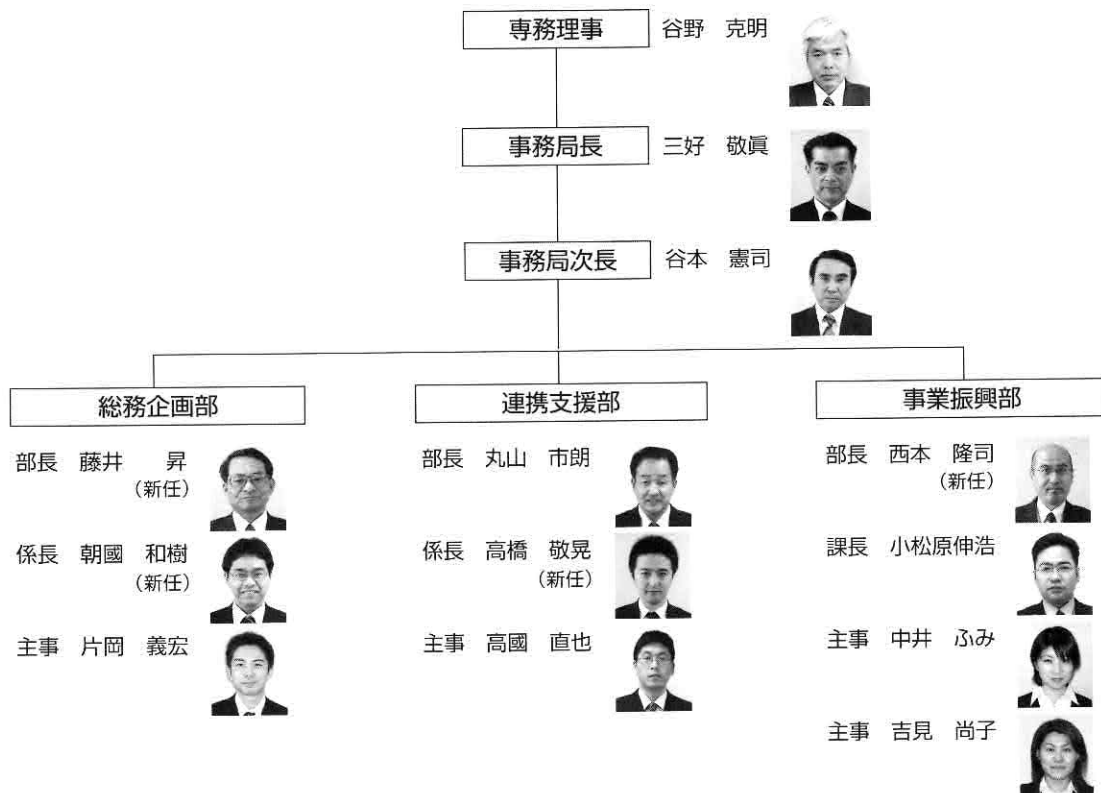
専務理事　谷野　克明

事務局長　三好　敬眞

事務局次長　谷本　憲司

総務企画部

部長　藤井　昇（新任）

係長　朝國　和樹（新任）

主事　片岡　義宏

連携支援部

部長　丸山　市朗

係長　高橋　敬晃（新任）

主事　高國　直也

事業振興部

部長　西本　隆司（新任）

課長　小松原伸浩

主事　中井　ふみ

主事　吉見　尚子